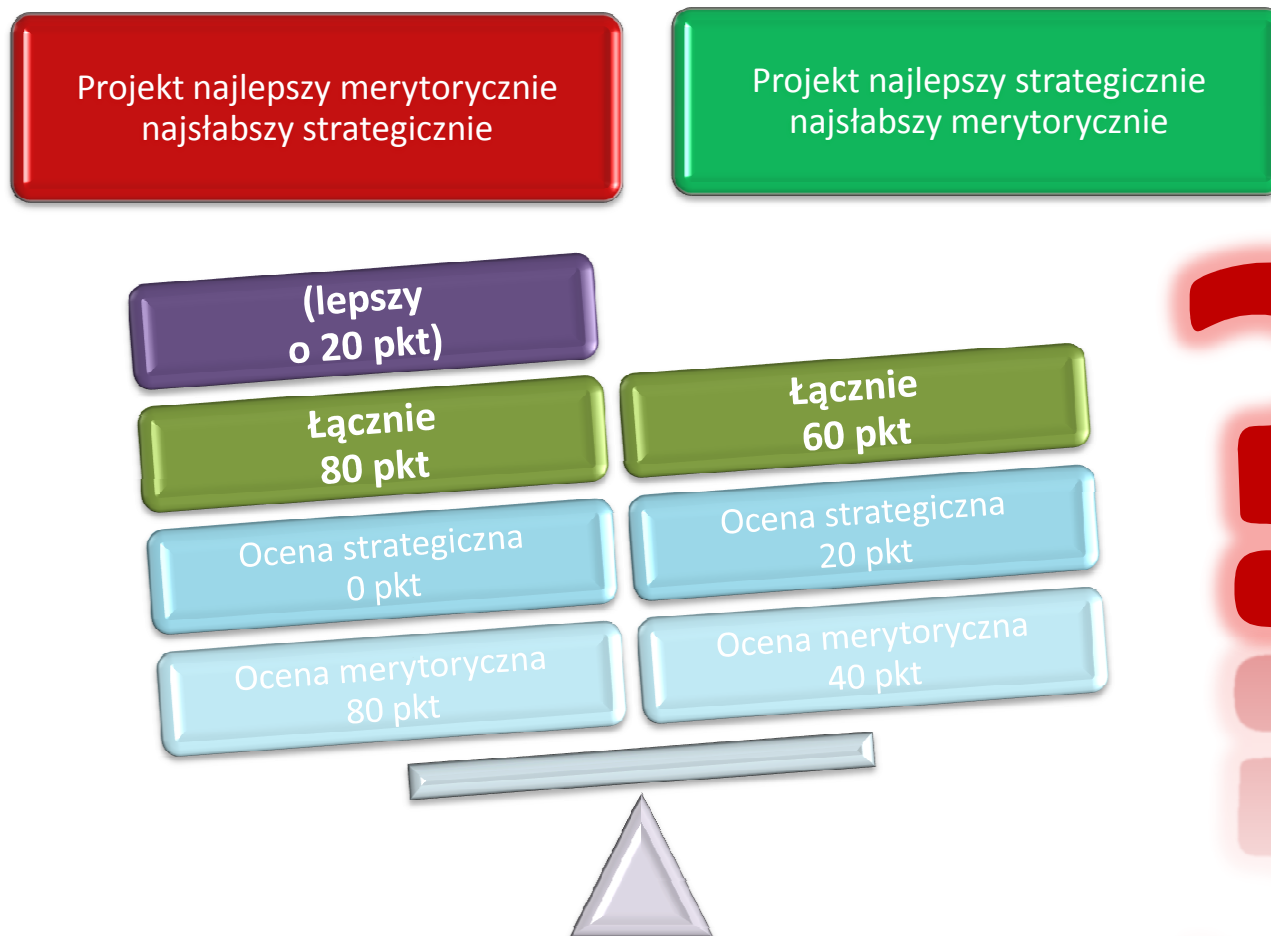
Projekt najlepszy merytorycznie najsłabszy strategicznie

Projekt najlepszy strategicznie najsłabszy merytorycznie

(lepszy o 20 pkt)

Łącznie 80 pkt

Ocena strategiczna 0 pkt

Ocena merytoryczna 80 pkt

Łącznie 60 pkt

Ocena strategiczna 20 pkt

Ocena merytoryczna 40 pkt